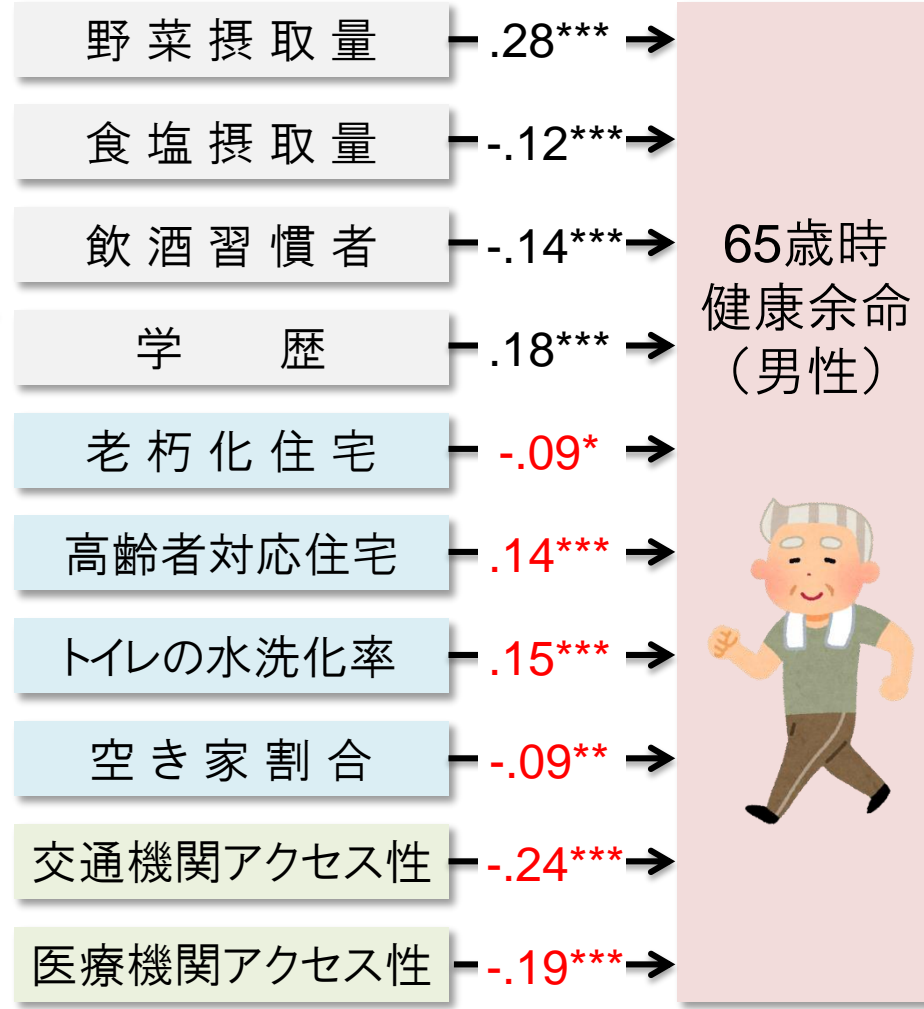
野菜摂取量 .28***

食塩摂取量 -.12***

飲酒習慣者 -.14***

学歴 .18***

老朽化住宅 -.09*

高齢者対応住宅 .14***

トイレの水洗化率 .15***

空き家割合 -.09**

交通機関アクセス性 -.24***

医療機関アクセス性 -.19***

65歳時健康余命（男性）